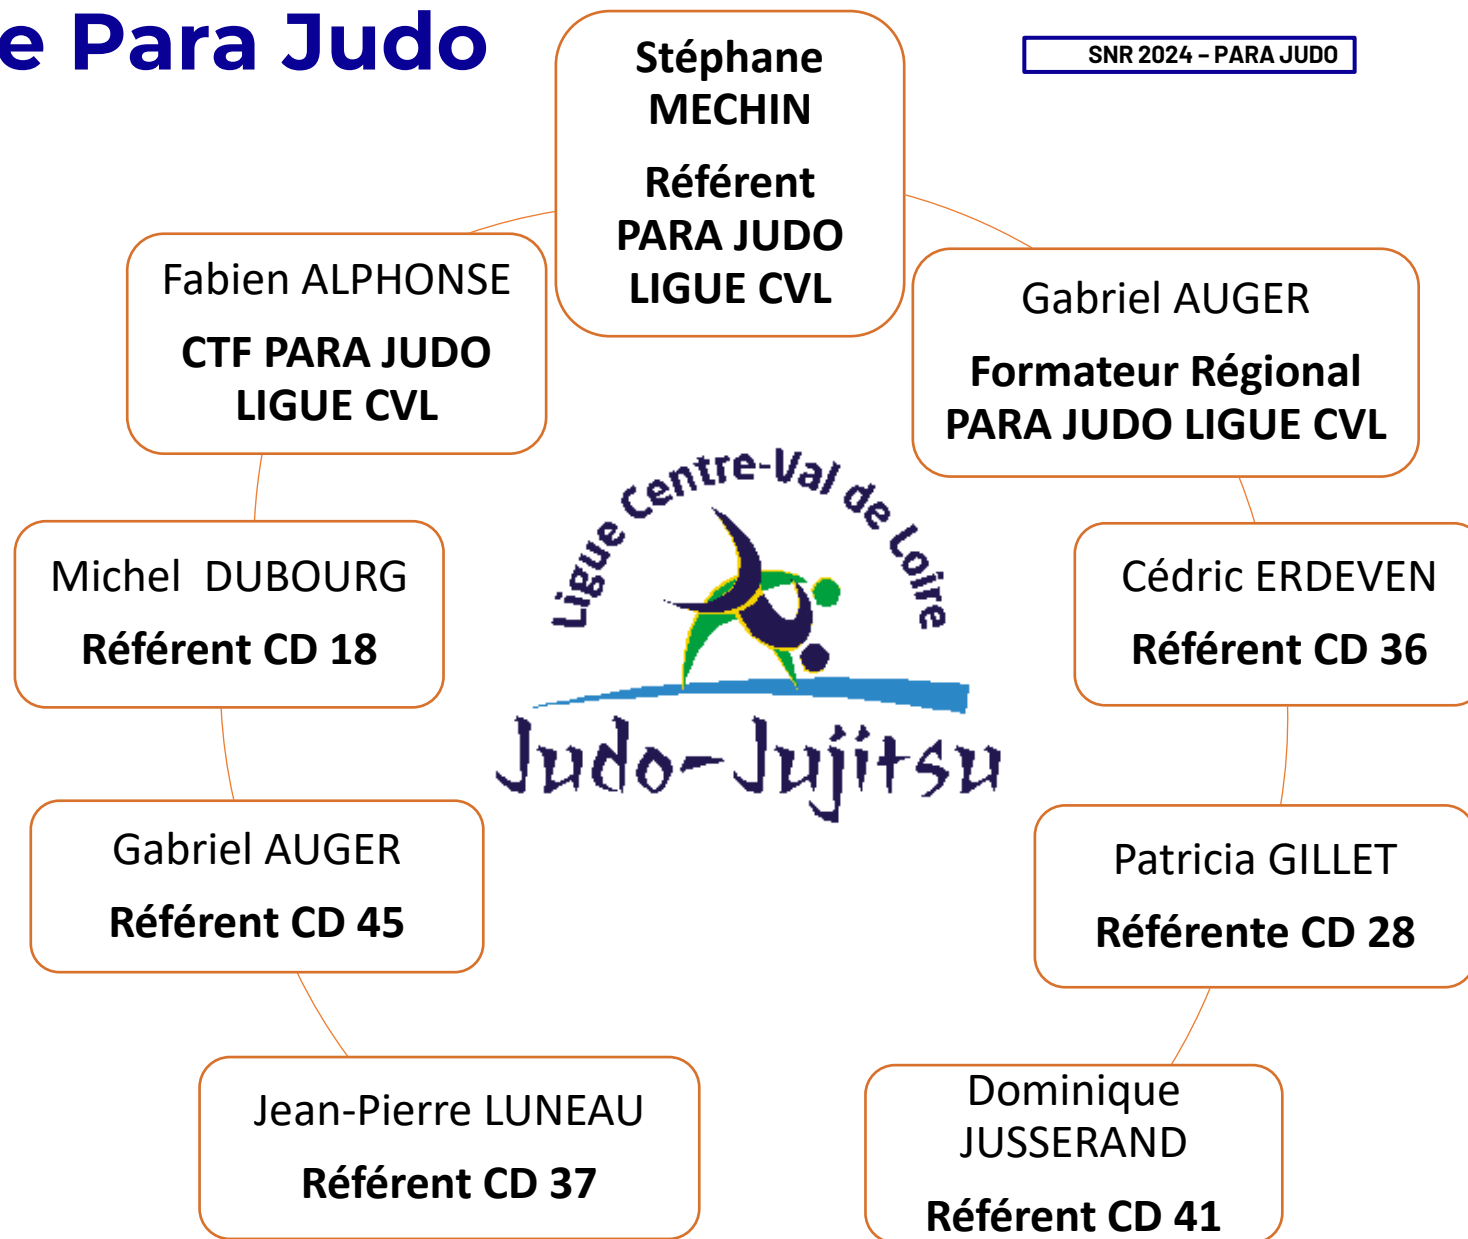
e Para Judo

SNR 2024 – PARA JUDO

Stéphane MECHIN

Référent PARA JUDO LIGUE CVL

Fabien ALPHONSE

CTF PARA JUDO LIGUE CVL

Gabriel AUGER

Formateur Régional PARA JUDO LIGUE CVL

Ligue Centre-Val de Loire

Judo-Jujitsu

Michel DUBOURG

Référent CD 18

Cédric ERDEVEN

Référent CD 36

Gabriel AUGER

Référent CD 45

Patricia GILLET

Référente CD 28

Jean-Pierre LUNEAU

Référent CD 37

Dominique JUSSERAND

Référent CD 41